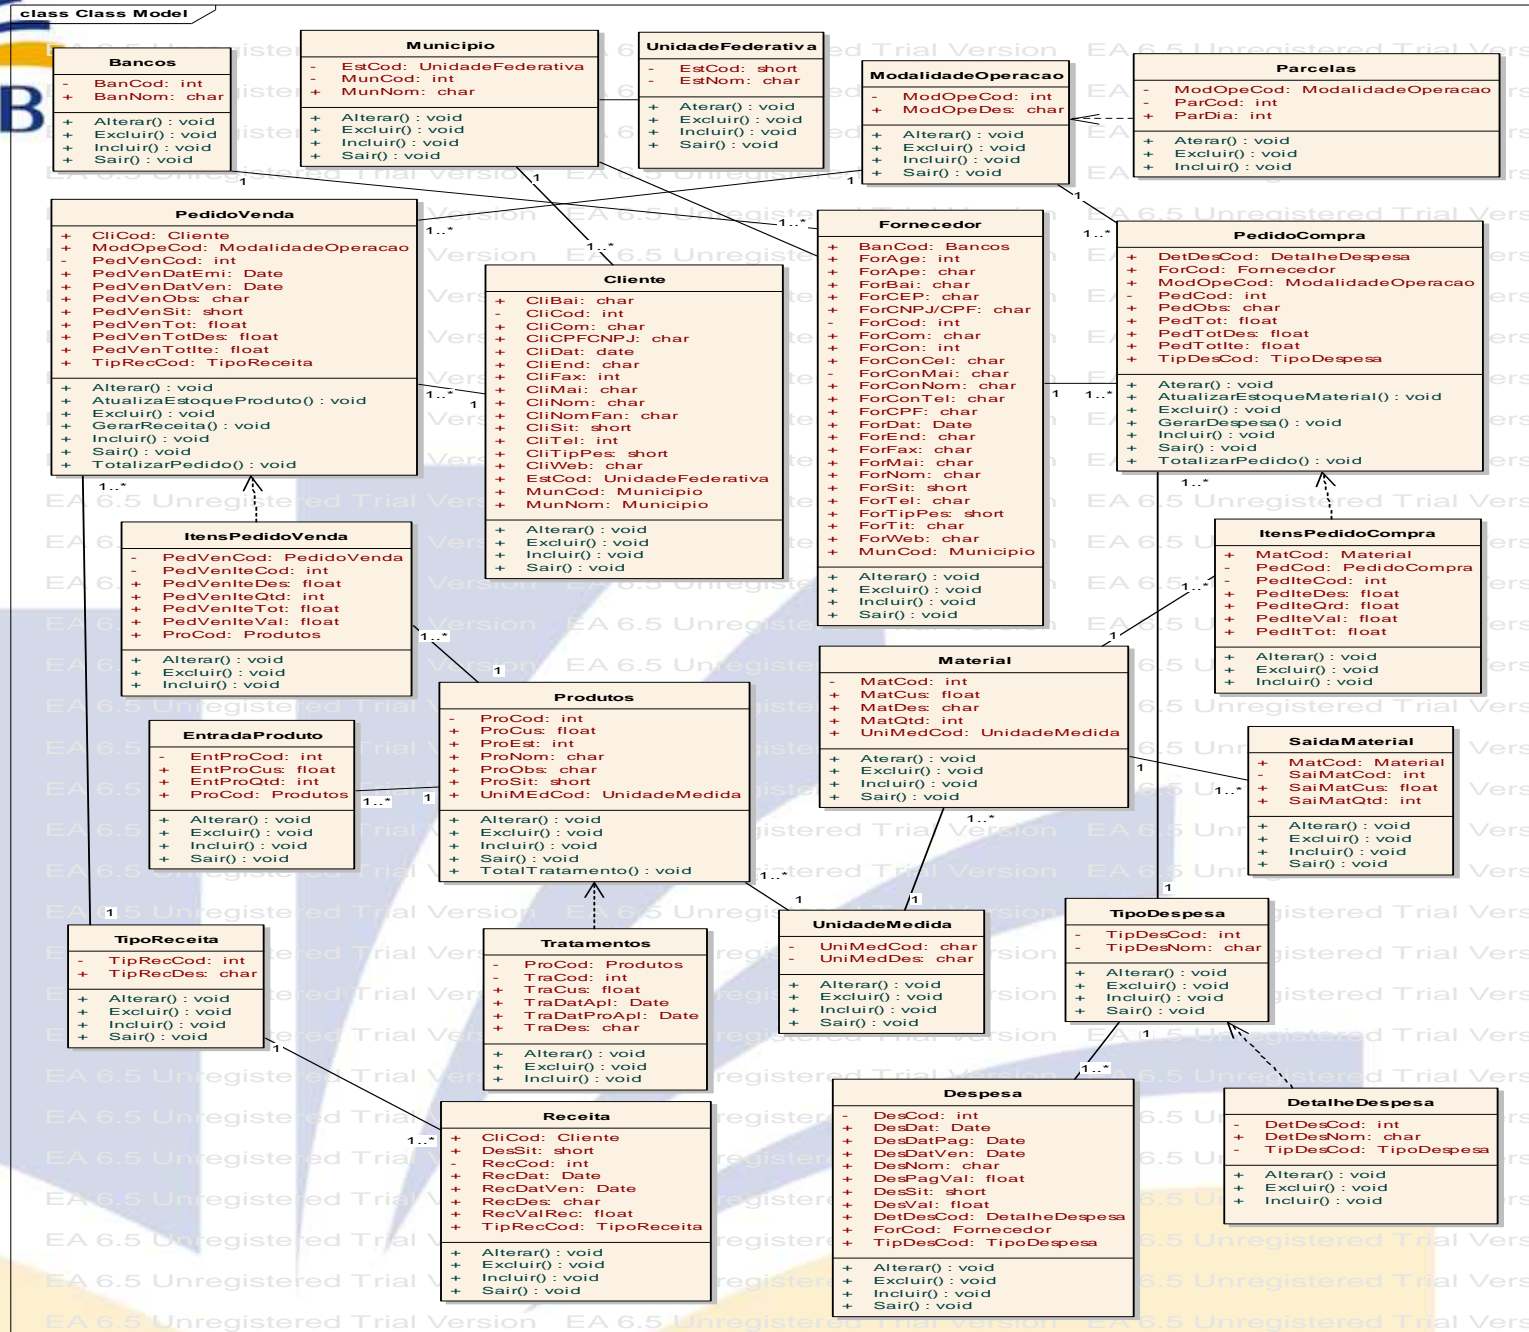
class Class Model

Bancos
- BanCod: int
+ BanNom: char
+ Alterar() : void
+ Excluir() : void
+ Incluir() : void
+ Sair() : void

Municipio
- EstCod: UnidadeFederativa
- MunCod: int
+ MunNom: char
+ Alterar() : void
+ Excluir() : void
+ Incluir() : void
+ Sair() : void

UnidadeFederativa
- EstCod: short
- EstNom: char
+ Alterar() : void
+ Excluir() : void
+ Incluir() : void
+ Sair() : void

ModalidadeOperacao
- ModOpeCod: int
+ ModOpeDes: char
+ Alterar() : void
+ Excluir() : void
+ Incluir() : void
+ Sair() : void

Parcelas
- ModOpeCod: ModalidadeOperacao
- ParCod: int
+ ParDia: int
+ Aterar() : void
+ Excluir() : void
+ Incluir() : void

PedidoVenda
+ CliCod: Cliente
+ ModOpeCod: ModalidadeOperacao
- PedVenCod: int
+ PedVenDatEmi: Date
+ PedVenDatVen: Date
+ PedVenObs: char
+ PedVenSit: short
+ PedVenTot: float
+ PedVenTotDes: float
+ PedVenTotIte: float
+ TipRecCod: TipoReceita
+ Alterar() : void
+ AtualizaEstoqueProduto() : void
+ Excluir() : void
+ GerarReceita() : void
+ Incluir() : void
+ Sair() : void
+ TotalizarPedido() : void

Cliente
+ CliBai: char
- CliCod: int
+ CliCom: char
+ CliCPFCNPJ: char
+ CliDat: date
+ CliEnd: char
+ CliFax: int
+ CliMai: char
+ CliNom: char
+ CliNomFan: char
+ CliSit: short
+ CliTel: int
+ CliTipPes: short
+ CliWeb: char
+ EstCod: UnidadeFederativa
+ MunCod: Municipio
+ MunNom: Municipio
+ Alterar() : void
+ Excluir() : void
+ Incluir() : void
+ Sair() : void

Fornecedor
+ BanCod: Bancos
+ ForAge: int
+ ForApe: char
+ ForBai: char
+ ForCEP: char
+ ForCNPJ/CPF: char
- ForCod: int
+ ForCom: char
+ ForCon: int
+ ForConCel: char
- ForConMai: char
+ ForConNom: char
+ ForConTel: char
+ ForCPF: char
+ ForDat: Date
+ ForEnd: char
+ ForFax: int
+ ForMai: char
+ ForNom: char
+ ForSit: short
+ ForTel: char
+ ForTipPes: short
+ ForTit: char
+ ForWeb: char
+ MunCod: Municipio
+ Alterar() : void
+ Excluir() : void
+ Incluir() : void
+ Sair() : void

PedidoCompra
+ DetDesCod: DetalheDespesa
+ ForCod: Fornecedor
+ ModOpeCod: ModalidadeOperacao
- PedCod: int
+ PedObs: char
+ PedTot: float
+ PedTotDes: float
+ PedTotIte: float
+ TipDesCod: TipoDespesa
+ Aterar() : void
+ AtualizarEstoqueMaterial() : void
+ Excluir() : void
+ GerarDespesa() : void
+ Incluir() : void
+ Sair() : void
+ TotalizarPedido() : void

ItensPedidoVenda
- PedVenCod: PedidoVenda
- PedVenIteCod: int
+ PedVenIteDes: float
+ PedVenIteQtd: int
+ PedVenIteTot: float
+ PedVenIteVal: float
+ ProCod: Produtos
+ Alterar() : void
+ Excluir() : void
+ Incluir() : void

ItensPedidoCompra
+ MatCod: Material
- PedCod: PedidoCompra
- PedIteCod: int
+ PedIteDes: float
+ PedIteQrd: float
+ PedIteVal: float
+ PedItTot: float
+ Alterar() : void
+ Excluir() : void
+ Incluir() : void

Material
- MatCod: int
+ MatCus: float
+ MatDes: char
+ MatQtd: int
+ UniMedCod: UnidadeMedida
+ Aterar() : void
+ Excluir() : void
+ Incluir() : void
+ Sair() : void

EntradaProduto
- EntProCod: int
+ EntProCus: float
+ EntProQtd: int
+ ProCod: Produtos
+ Alterar() : void
+ Excluir() : void
+ Incluir() : void
+ Sair() : void

Produtos
- ProCod: int
+ ProCus: float
+ ProEst: int
+ ProNom: char
+ ProObs: char
+ ProSit: short
+ UniMEdCod: UnidadeMedida
+ Alterar() : void
+ Excluir() : void
+ Incluir() : void
+ Sair() : void
+ TotalTratamento() : void

SaidaMaterial
+ MatCod: Material
- SaiMatCod: int
+ SaiMatCus: float
+ SaiMatQtd: int
+ Alterar() : void
+ Excluir() : void
+ Incluir() : void
+ Sair() : void

TipoReceita
- TipRecCod: int
+ TipRecDes: char
+ Alterar() : void
+ Excluir() : void
+ Incluir() : void
+ Sair() : void

Tratamentos
- ProCod: Produtos
+ TraCod: int
+ TraCus: float
+ TraDatApl: Date
+ TraDatProApl: Date
+ TraDes: char
+ Alterar() : void
+ Excluir() : void
+ Incluir() : void

UnidadeMedida
- UniMedCod: char
- UniMedDes: char
+ Alterar() : void
+ Excluir() : void
+ Incluir() : void
+ Sair() : void

TipoDespesa
- TipDesCod: int
- TipDesNom: char
+ Alterar() : void
+ Excluir() : void
+ Incluir() : void
+ Sair() : void

Receita
+ CliCod: Cliente
+ DesSit: short
- RecCod: int
+ RecDat: Date
+ RecDatVen: Date
+ RecDes: char
+ RecValRec: float
+ TipRecCod: TipoReceita
+ Alterar() : void
+ Excluir() : void
+ Incluir() : void
+ Sair() : void

Despesa
- DesCod: int
+ DesDat: Date
+ DesDatPag: Date
+ DesDatVen: Date
+ DesNom: char
+ DesPagVal: float
+ DesSit: short
+ DesVal: float
+ DetDesCod: DetalheDespesa
+ ForCod: Fornecedor
+ TipDesCod: TipoDespesa
+ Alterar() : void
+ Excluir() : void
+ Incluir() : void
+ Sair() : void

DetalheDespesa
- DetDesCod: int
+ DetDesNom: char
+ TipDesCod: TipoDespesa
+ Alterar() : void
+ Excluir() : void
+ Incluir() : void

1 1..* 1 1..* 1..* 1 1..* 1 1..* 1 1..* 1..* 1 1..* 1 1..* 1 1..* 1 1..* 1 1..* 1 1 1..* 1 1..* 1 1..* 1

EA 6.5 Unregistered Trial Version